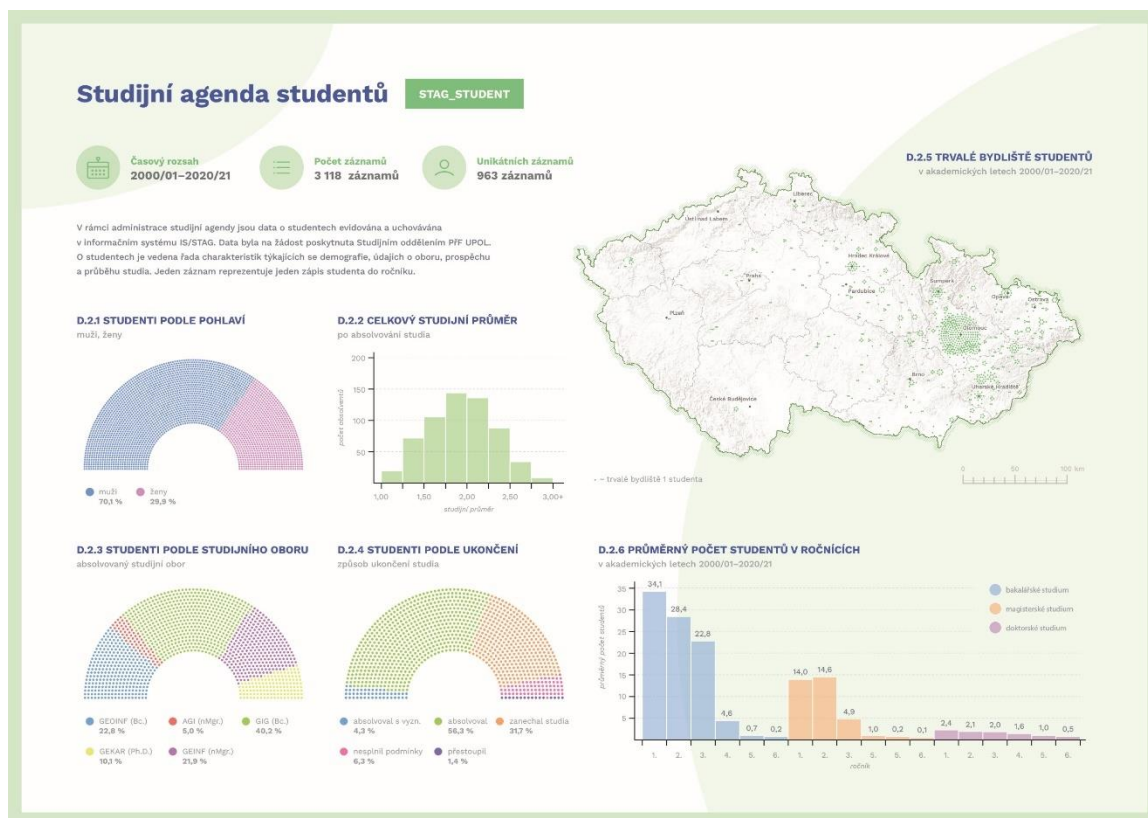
Studijní agenda studentů

STAG_STUDENT

Časový rozsah
2000/01–2020/21

Počet záznamů
3 118 záznamů

Unikátních záznamů
963 záznamů

V rámci administrace studijní agendy jsou data o studentech evidována a uchovávána v informačním systému IS/STAG. Data byla na žádost poskytnuta Studijním oddělením PřF UPOL. O studentech je vedena řada charakteristik týkajících se demografie, údajích o oboru, prospěchu a průběhu studia. Jeden záznam reprezentuje jeden zápis studenta do ročníku.

D.2.1 STUDENTI PODLE POHLAVÍ
muži, ženy

muži
70,1 %

ženy
29,9 %

D.2.2 CELKOVÝ STUDIJNÍ PRŮMĚR
po absolvování studia

200
150
100
50
0

počet absolventů

1,00
1,50
2,00
2,50
3,00+

studijní průměr

D.2.5 TRVALÉ BYDLIŠTĚ STUDENTŮ
v akademických letech 2000/01–2020/21

Liberec
Ústí nad Labem
Hradec Králové
Praha
Pardubice
Olomouc
Opava
Ostrava
Plzeň
Jihlava
Zlín
Brno
Uherské Hradiště
České Budějovice

– trvalé bydliště 1 studenta

0
50
100 km

D.2.3 STUDENTI PODLE STUDIJNÍHO OBORU
absolvovaný studijní obor

GEOINF (Bc.)
22,8 %

AGI (nMgr.)
5,0 %

GIG (Bc.)
40,2 %

GEKAR (Ph.D.)
10,1 %

GEINF (nMgr.)
21,9 %

D.2.4 STUDENTI PODLE UKONČENÍ
způsob ukončení studia

absolvoval s vyzn.
4,3 %

absolvoval
56,3 %

zanechal studia
31,7 %

nesplnil podmínky
6,3 %

přestoupil
1,4 %

D.2.6 PRŮMĚRNÝ POČET STUDENTŮ V ROČNÍCÍCH
v akademických letech 2000/01–2020/21

bakalářské studium
magisterské studium
doktorské studium

průměrný počet studentů

35
30
25
20
15
10
5

34,1
28,4
22,8
4,6
0,7
0,2
14,0
14,6
4,9
1,0
0,2
0,1
2,4
2,1
2,0
1,6
1,0
0,5

1.
2.
3.
4.
5.
6.
1.
2.
3.
5.
5.
6.
1.
2.
3.
4.
5.
6.

ročník